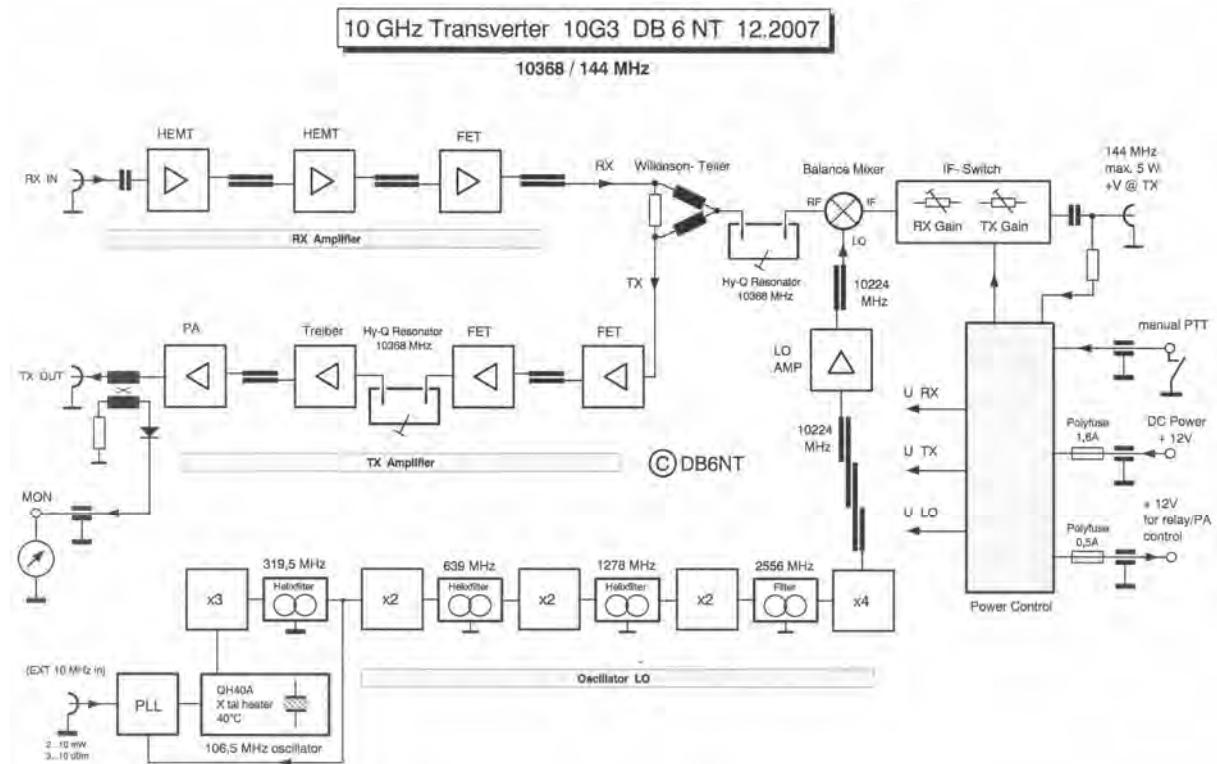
10 GHz Transverter 10G3 DB 6 NT 12.2007

10368 / 144 MHz

RX IN

HEMT

HEMT

FET

RX

Wilkinson- Teiler

Balance Mixer

IF- Switch

144 MHz max. 5 W +V @ TX

RF

IF

LO

RX Gain

TX Gain

RX Amplifier

Hy-Q Resonator 10368 MHz

TX

10224 MHz

PA

Treiber

Hy-Q Resonator 10368 MHz

FET

FET

manual PTT

TX OUT

LO AMP

U RX

Polyfuse 1,6A

DC Power + 12V

10224 MHz

U TX

TX Amplifier

© DB6NT

MON

U LO

Polyfuse 0,5A

+ 12V for relay/PA control

319,5 MHz

639 MHz

1278 MHz

2556 MHz

x3

Helixfilter

x2

Helixfilter

x2

Helixfilter

x2

Filter

x4

Power Control

(EXT 10 MHz in)

PLL

QH40A X tal heater 40°C

Oscillator LO

2...10 mW 3...10 dBm

106,5 MHz oscillator